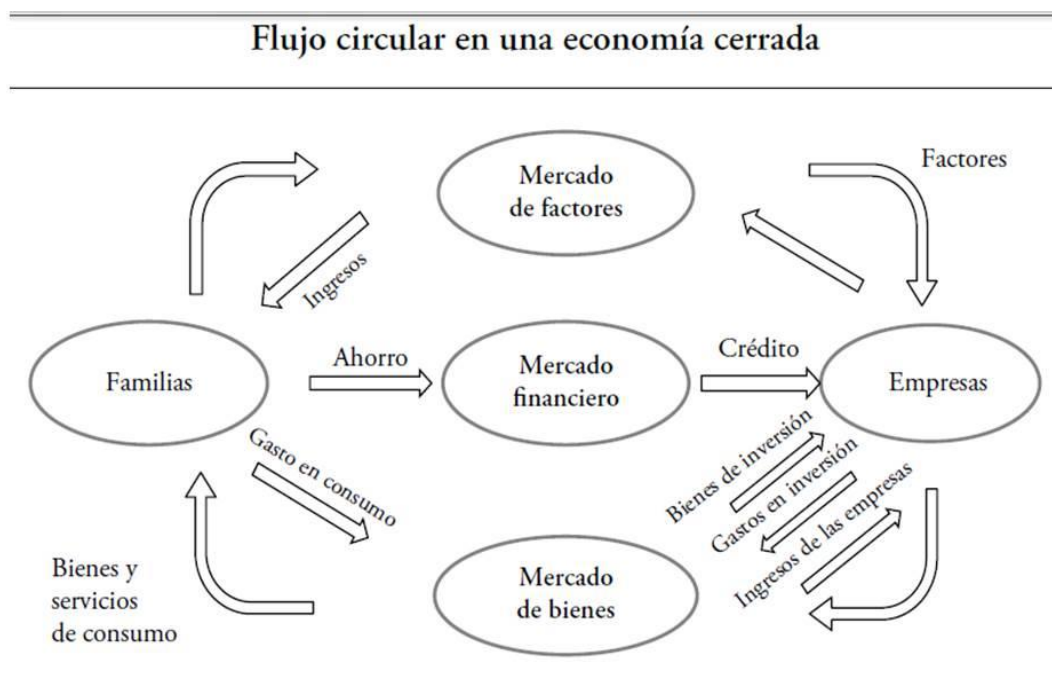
Flujo circular en una economía cerrada

Mercado de factores

Factores

Ingresos

Familias

Ahorro

Mercado financiero

Crédito

Empresas

Gasto en consumo

Bienes de inversión

Gastos en inversión

Ingresos de las empresas

Bienes y servicios de consumo

Mercado de bienes